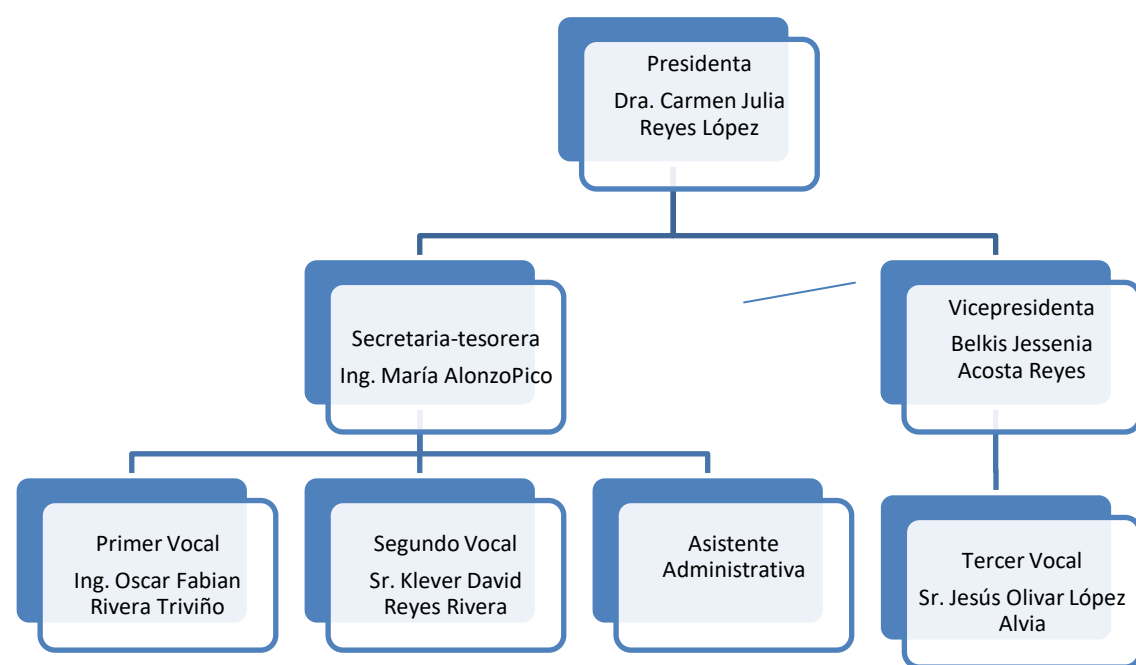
Presidenta
Dra. Carmen Julia Reyes López

Secretaria-tesorera
Ing. María AlonzoPico

Vicepresidenta
Belkis Jessenia Acosta Reyes

Primer Vocal
Ing. Oscar Fabian Rivera Triviño

Segundo Vocal
Sr. Klever David Reyes Rivera

Asistente Administrativa

Tercer Vocal
Sr. Jesús Olivar López Alvia